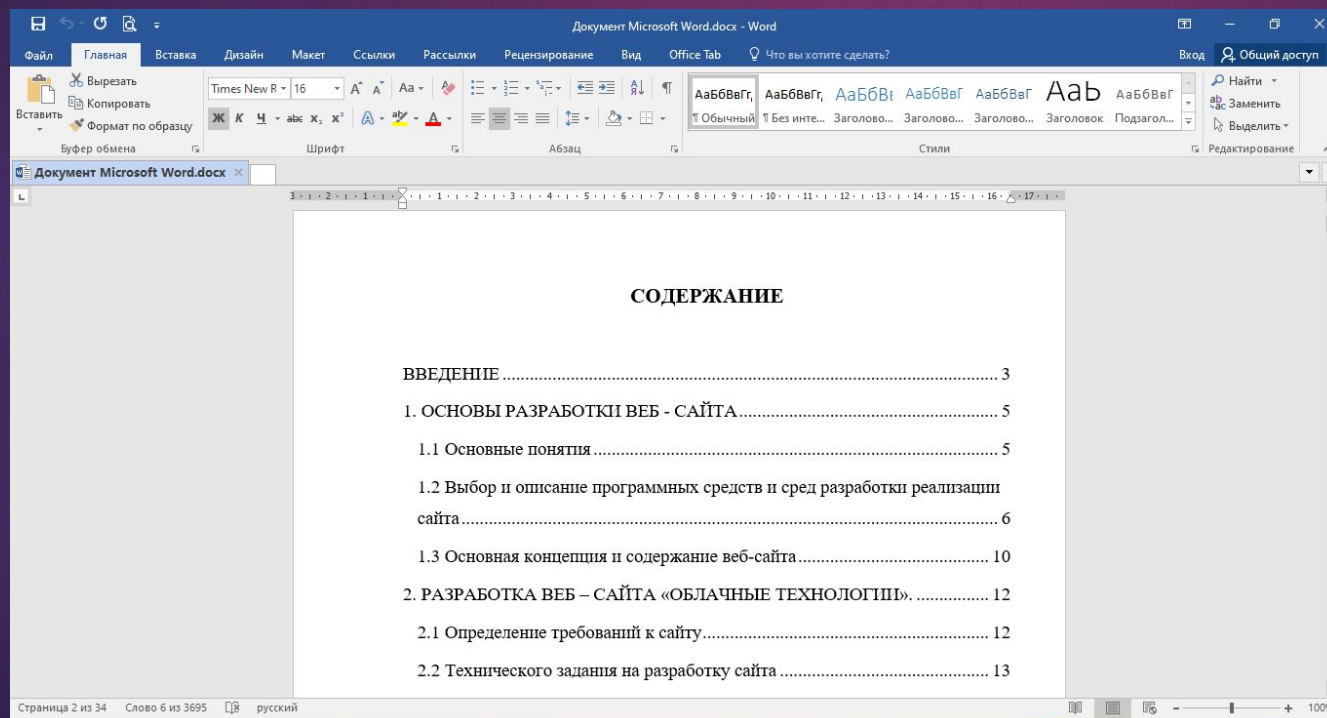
Документ Microsoft Word.docx - Word

Файл Главная Вставка Дизайн Макет Ссылки Рассылки Рецензирование Вид Office Tab Что вы хотите сделать?

Вход Общий доступ

Вырезать
Копировать
Вставить
Формат по образцу
Буфер обмена

Times New R 16
Шрифт

Абзац

АаБбВвГг, АаБбВвГг, АаБбВ АаБбВвГ АаБбВвГ АаЬ АаБбВвГ
¶ Обычный ¶ Без инте... Заголово... Заголово... Заголово... Заголовок Подзагол...
Стили

Найти
Заменить
Выделить
Редактирование

Документ Microsoft Word.docx

СОДЕРЖАНИЕ

ВВЕДЕНИЕ .......................................................................................... 3

1. ОСНОВЫ РАЗРАБОТКИ ВЕБ - САЙТА ......................................... 5

1.1 Основные понятия .......................................................................... 5

1.2 Выбор и описание программных средств и сред разработки реализации сайта .............................................................................................. 6

1.3 Основная концепция и содержание веб-сайта .............................. 10

2. РАЗРАБОТКА ВЕБ – САЙТА «ОБЛАЧНЫЕ ТЕХНОЛОГИИ». ............... 12

2.1 Определение требований к сайту .................................................. 12

2.2 Технического задания на разработку сайта ................................... 13

Страница 2 из 34 Слово 6 из 3695 русский